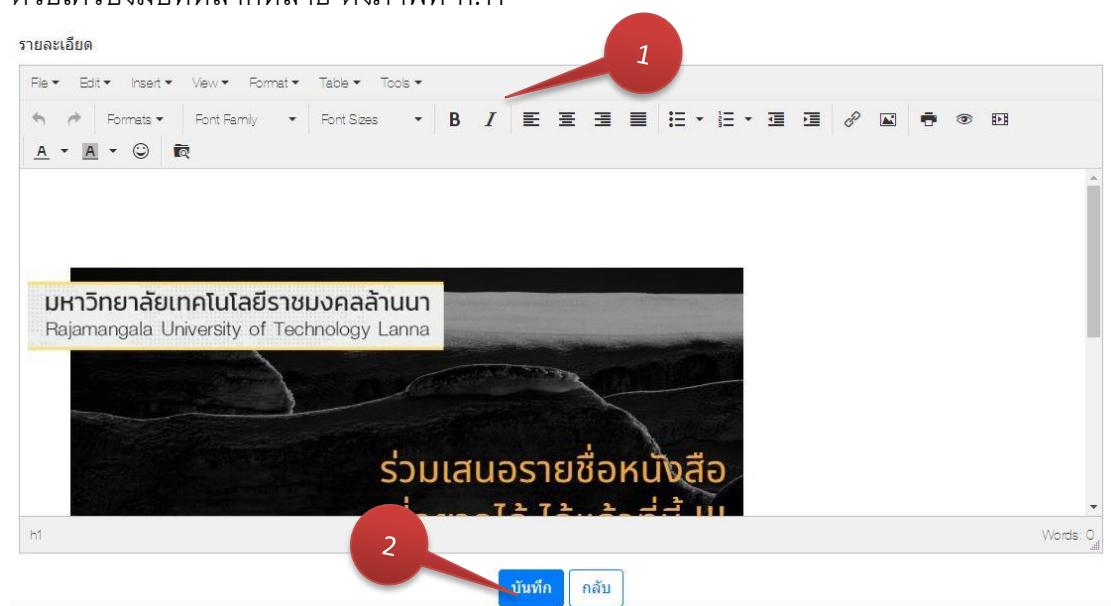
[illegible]

รายละเอียด

1

File Edit Insert View Format Table Tools

Formats Font Family Font Sizes B I

A A ☺

มหาวิทยาลัยเทคโนโลยีราชมงคลล้านนา
Rajamangala University of Technology Lanna

ร่วมเสนอรายชื่อหนังสือ
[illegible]

h1 Words: 0

2

บันทึก กลับ